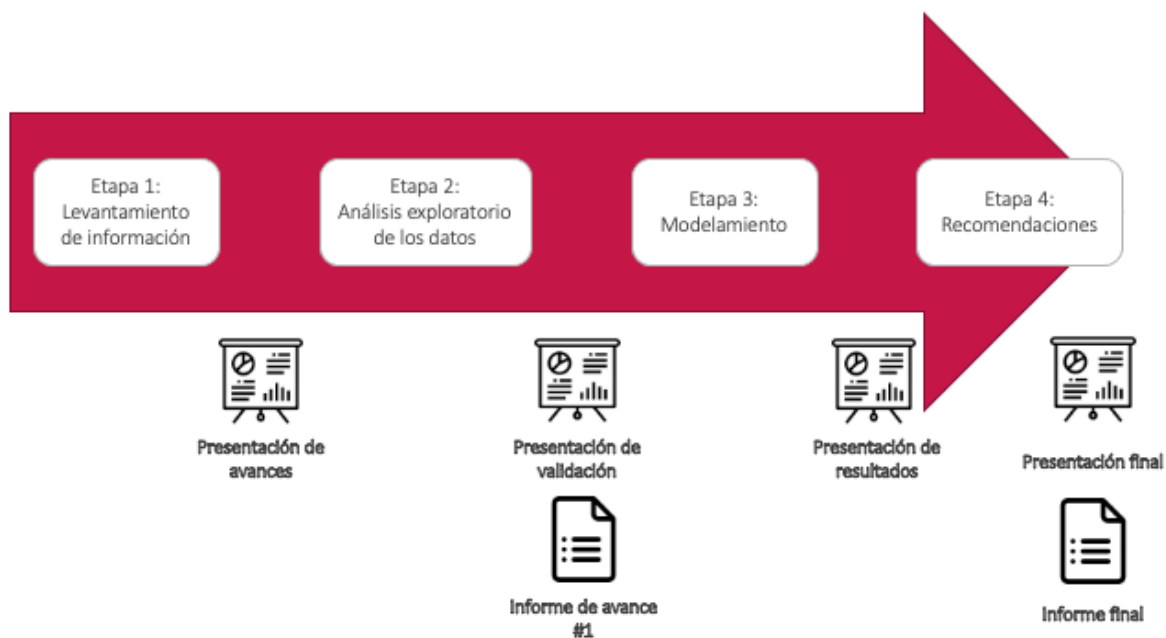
Etapa 1:
Levantamiento de información

Etapa 2:
Análisis exploratorio de los datos

Etapa 3:
Modelamiento

Etapa 4:
Recomendaciones

Presentación de avances

Presentación de validación

Informe de avance #1

Presentación de resultados

Presentación final

Informe final